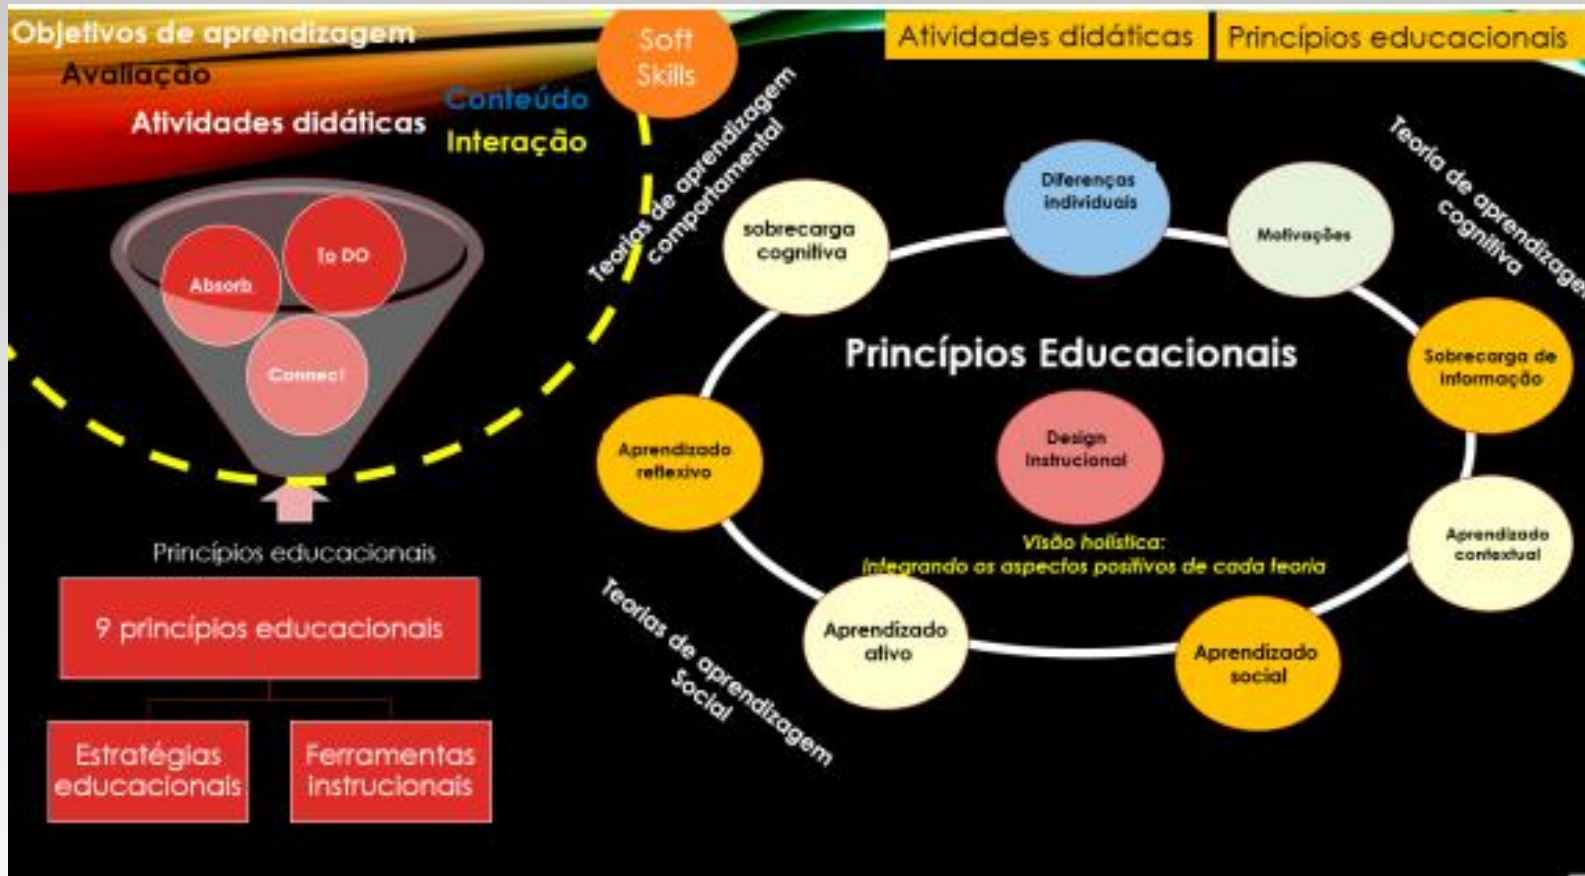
Objetivos de aprendizagem
Avaliação
Atividades didáticas
Conteúdo
Interação
Soft Skills

Atividades didáticas
Princípios educacionais

To DO
Absorb
Connect

Princípios educacionais

9 princípios educacionais

Estratégias educacionais
Ferramentas instrucionais

Teorias de aprendizagem comportamental

Teoria de aprendizagem cognitiva

Teorias de aprendizagem Social

sobrecarga cognitiva
Diferenças individuais
Motivações
Princípios Educacionais
Sobrecarga de informação
Aprendizado reflexivo
Design Instrucional
Visão holística:
Integrando os aspectos positivos de cada teoria
Aprendizado contextual
Aprendizado ativo
Aprendizado social